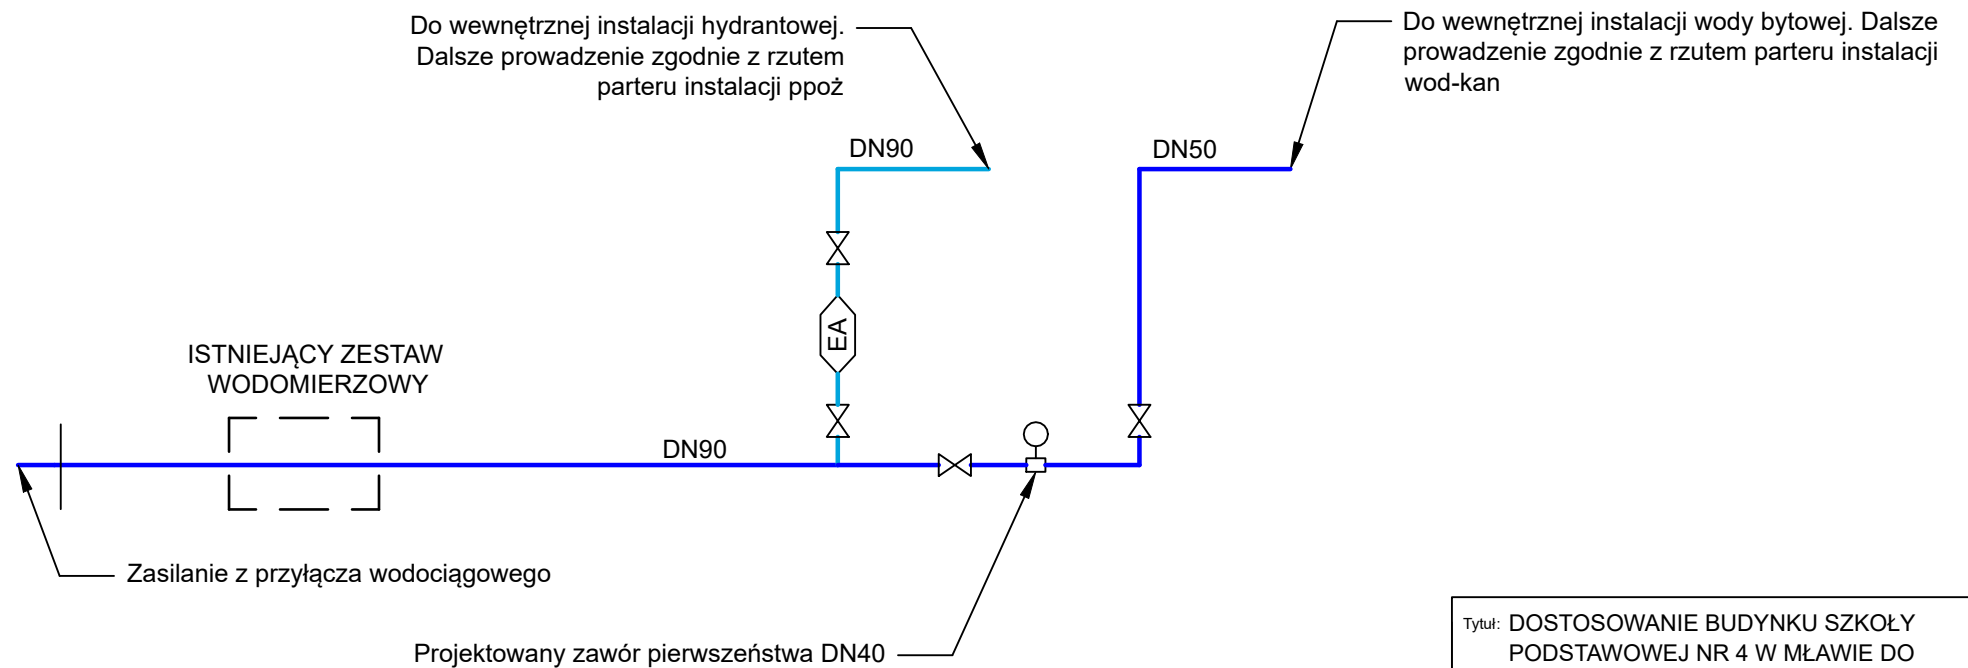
Do wewnętrznej instalacji hydrantowej. Dalsze prowadzenie zgodnie z rzutem parteru instalacji ppoż

Do wewnętrznej instalacji wody bytowej. Dalsze prowadzenie zgodnie z rzutem parteru instalacji wod-kan

DN90

DN50

EA

ISTNIEJĄCY ZESTAW WODOMIERZOWY

DN90

Zasilanie z przyłącza wodociągowego

Projektowany zawór pierwszeństwa DN40

Tytuł: DOSTOSOWANIE BUDYNKU SZKOŁY PODSTAWOWEJ NR 4 W MŁAWIE DO